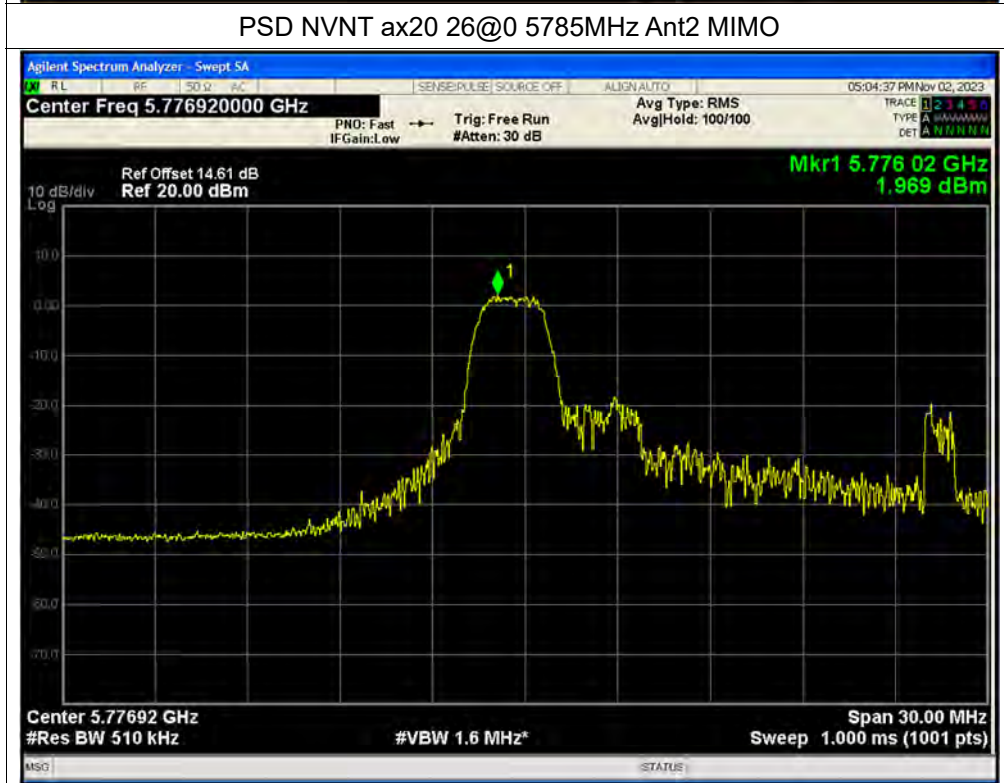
PSD NVNT ax20 26@0 5785MHz Ant2 MIMO

Agilent Spectrum Analyzer - Swept SA
RL RF 50 Ω AC SENSE:PULSE SOURCE OFF ALIGN AUTO 05:04:37 PM Nov 02, 2023
Center Freq 5.776920000 GHz
PNO: Fast IFGain:Low
Trig: Free Run #Atten: 30 dB
Avg Type: RMS Avg|Hold: 100/100
TRACE 1 2 3 4 5 6 TYPE A WWWWWW DET A N N N N N

Ref Offset 14.61 dB
10 dB/div Ref 20.00 dBm
Log
Mkr1 5.776 02 GHz 1.969 dBm

10.0
0.00
-10.0
-20.0
-30.0
-40.0
-50.0
-60.0
-70.0

1

Center 5.77692 GHz
#Res BW 510 kHz
#VBW 1.6 MHz*
Span 30.00 MHz
Sweep 1.000 ms (1001 pts)
MSG STATUS